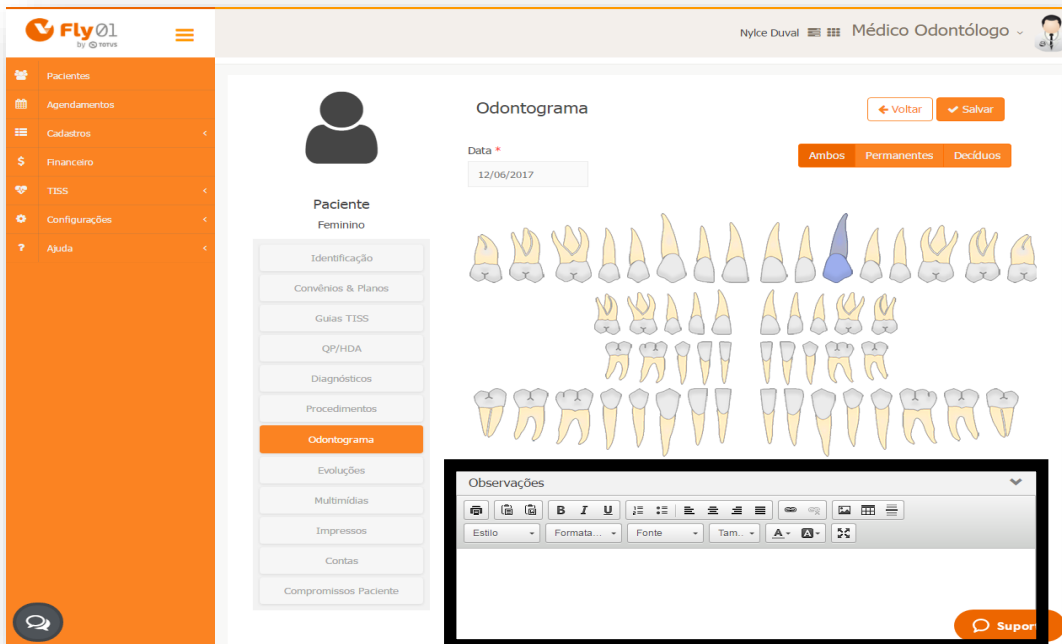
Fly01 by TOTVS

Nylce Duval Médico Odontólogo

Pacientes
Agendamentos
Cadastros
Financeiro
TISS
Configurações
Ajuda

Paciente
Feminino

Identificação
Convênios & Planos
Guias TISS
QP/HDA
Diagnósticos
Procedimentos
Odontograma
Evoluções
Multimídias
Impressos
Contas
Compromissos Paciente

Odontograma

Voltar
Salvar

Data *
12/06/2017

Ambos
Permanentes
Decíduos

Observações

B I U

Estilo
Formata...
Fonte
Tam...

Supor